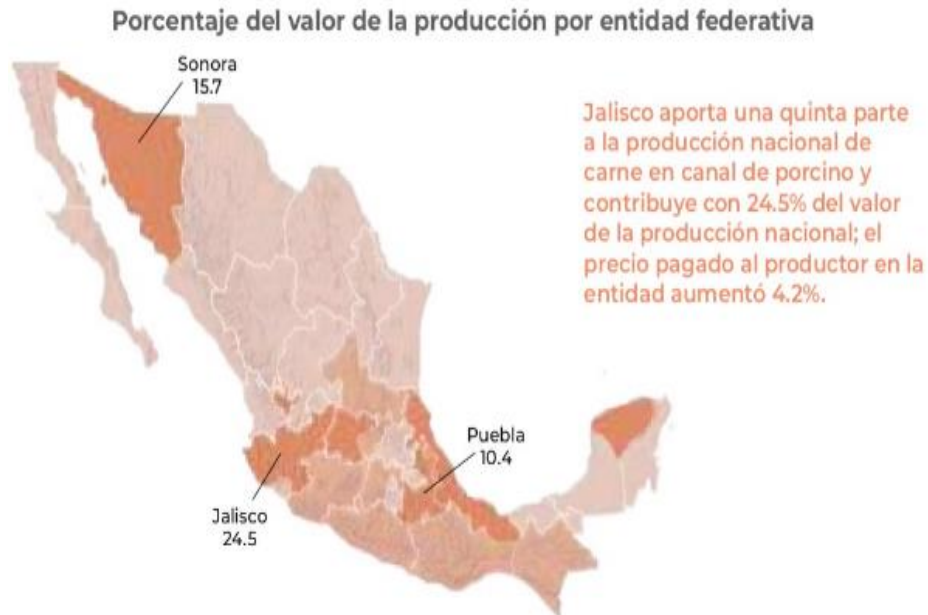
Porcentaje del valor de la producción por entidad federativa

Sonora
15.7

Jalisco aporta una quinta parte a la producción nacional de carne en canal de porcino y contribuye con 24.5% del valor de la producción nacional; el precio pagado al productor en la entidad aumentó 4.2%.

Puebla
10.4

Jalisco
24.5